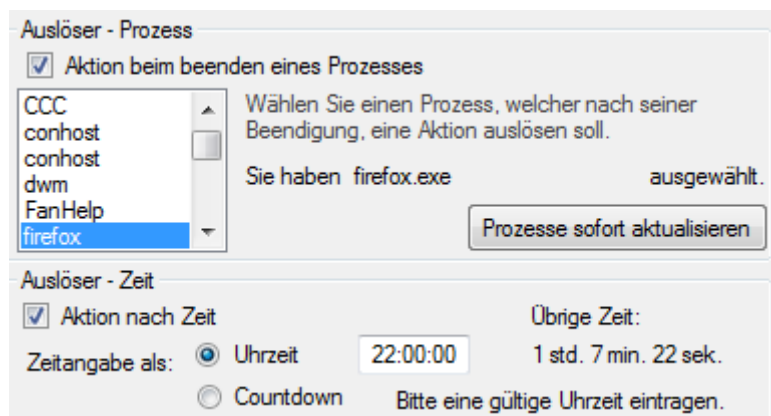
Auslöser - Prozess

Aktion beim beenden eines Prozesses

CCC
conhost
conhost
dwm
FanHelp
firefox

Wählen Sie einen Prozess, welcher nach seiner Beendigung, eine Aktion auslösen soll.

Sie haben firefox.exe ausgewählt.

Prozesse sofort aktualisieren

Auslöser - Zeit

Aktion nach Zeit

Übrige Zeit:

Zeitangabe als: Uhrzeit 22:00:00 1 std. 7 min. 22 sek.

Countdown Bitte eine gültige Uhrzeit eintragen.